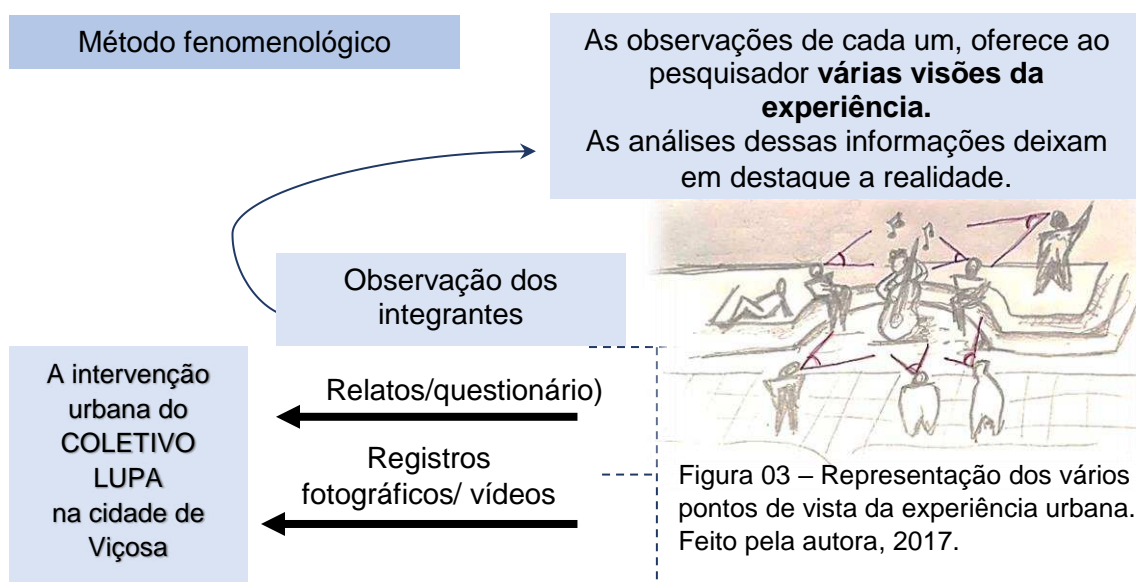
Método fenomenológico

As observações de cada um, oferece ao pesquisador **várias visões da experiência.**
As análises dessas informações deixam em destaque a realidade.

Observação dos integrantes

A intervenção urbana do COLETIVO LUPA na cidade de Viçosa

Relatos/questionário)

Registros fotográficos/ vídeos

Figura 03 – Representação dos vários pontos de vista da experiência urbana. Feito pela autora, 2017.